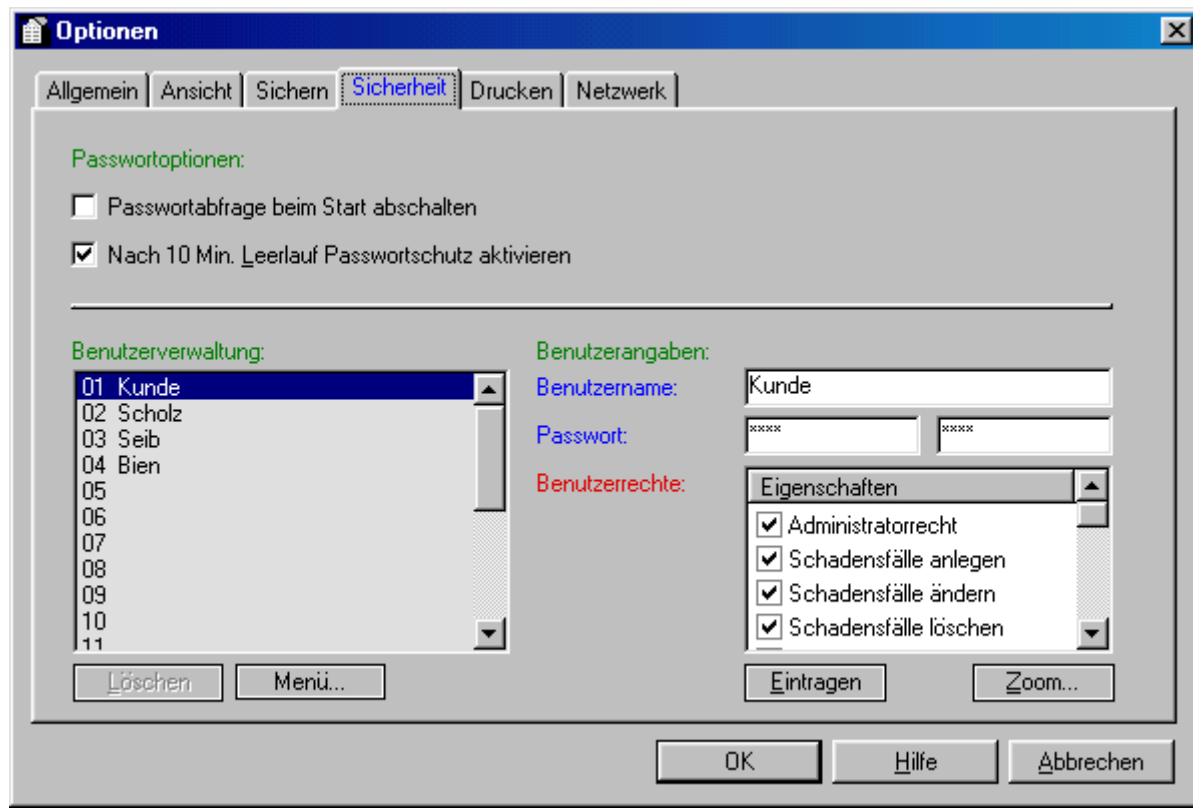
Optionen

Allgemein | Ansicht | Sichern | Sicherheit | Drucken | Netzwerk

Passwortoptionen:

Passwortabfrage beim Start abschalten

Nach 10 Min. Leerlauf Passwortschutz aktivieren

Benutzerverwaltung:

01 Kunde
02 Scholz
03 Seib
04 Bien
05
06
07
08
09
10
11

Löschen | Menü...

Benutzerangaben:

Benutzername: Kunde

Passwort: **** ****

Benutzerrechte:

Eigenschaften
Administratorrecht
Schadensfälle anlegen
Schadensfälle ändern
Schadensfälle löschen

Eintragen | Zoom...

OK | Hilfe | Abbrechen